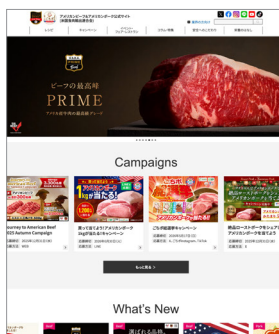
アメリカンビーフ&アメリカンポーク公式サイト

トップ
キャンペーン
レシピ
グラム情報
お問い合わせ

ビーフの最高峰
PRIME
アメリカ農務省の最高級グレード

Campaigns

Journey to American Beef 2025 Autumn Campaign

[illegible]

ご当地グルメ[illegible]キャンペーン

絶品ローストポークをシェア！アメリカンポーク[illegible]

もっと見る >

What's New